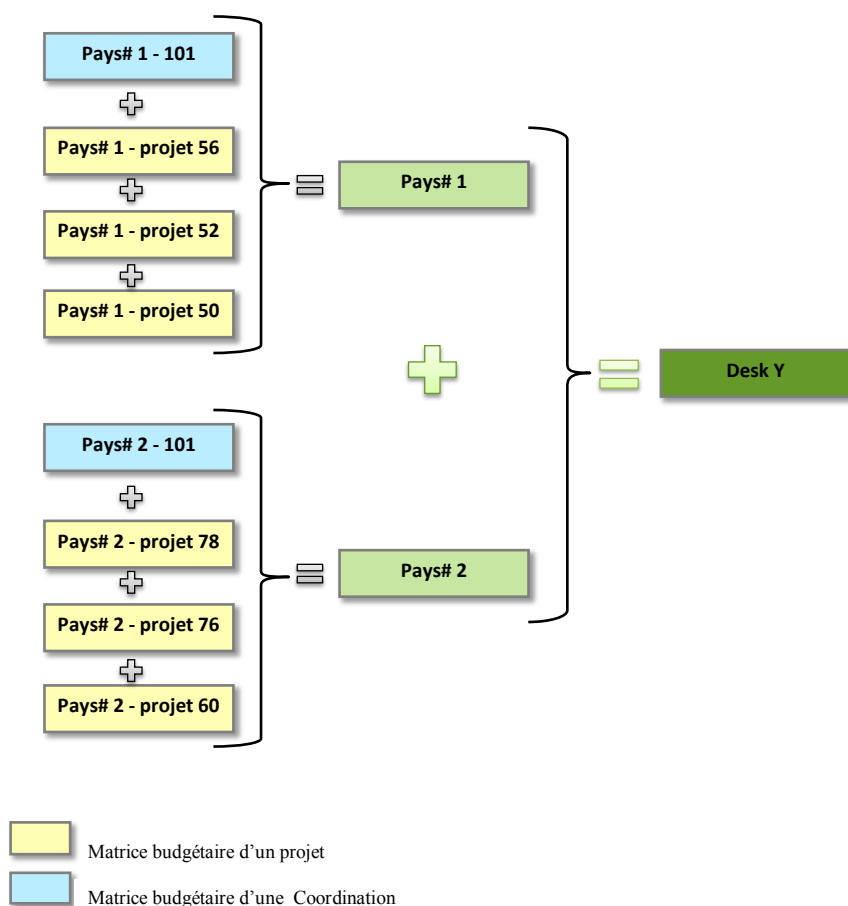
Pays# 1 - 101

Pays# 1 - projet 56

Pays# 1 - projet 52

Pays# 1 - projet 50

Pays# 1

Desk Y

Pays# 2 - 101

Pays# 2 - projet 78

Pays# 2 - projet 76

Pays# 2 - projet 60

Pays# 2

Matrice budgétaire d'un projet

Matrice budgétaire d'une Coordination